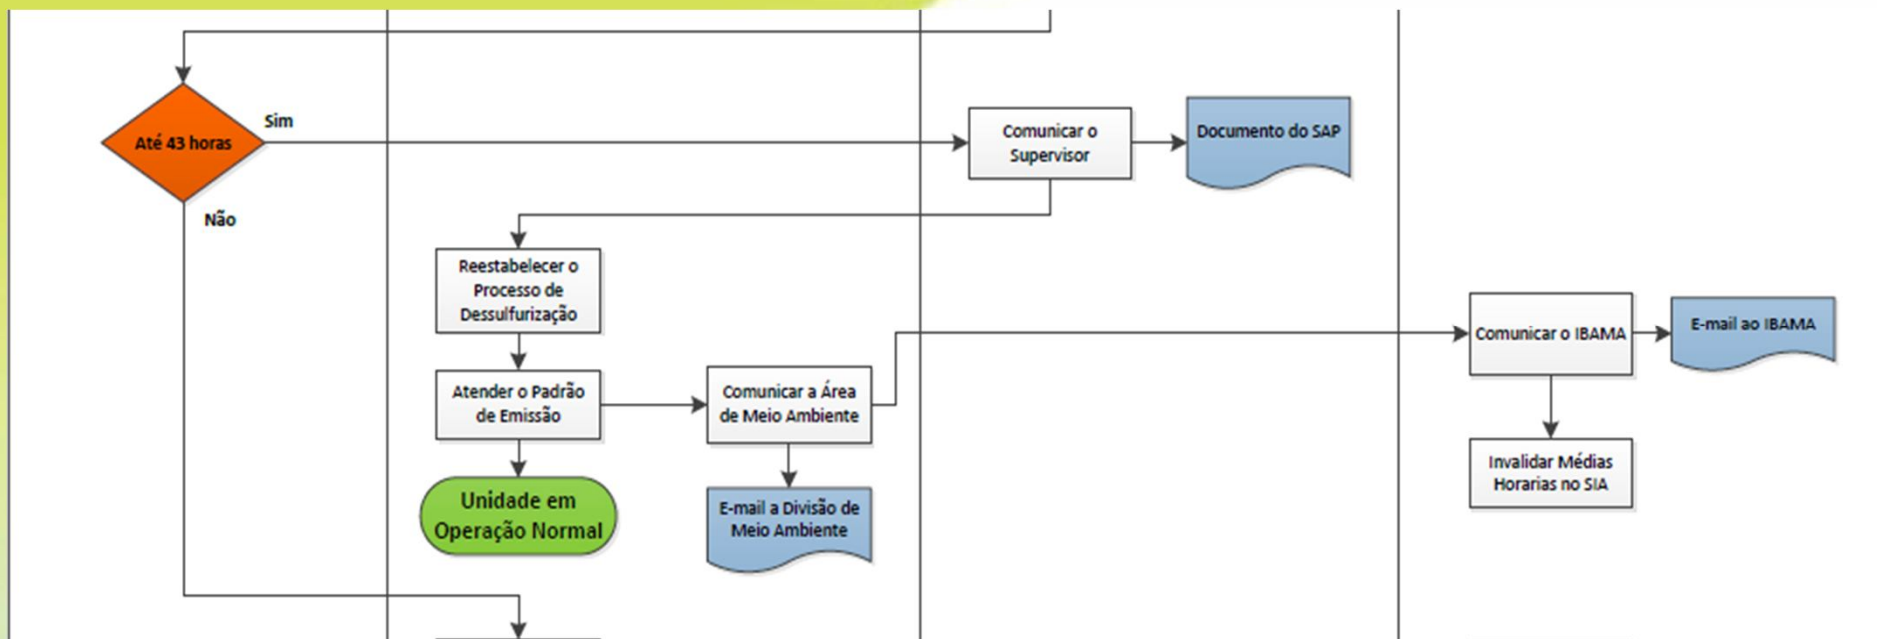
Até 43 horas

Sim

Não

Comunicar o Supervisor

Documento do SAP

Reestabelecer o Processo de Dessulfurização

Atender o Padrão de Emissão

Unidade em Operação Normal

Comunicar a Área de Meio Ambiente

E-mail a Divisão de Meio Ambiente

Comunicar o IBAMA

E-mail ao IBAMA

Invalidar Médias Horarias no SIA